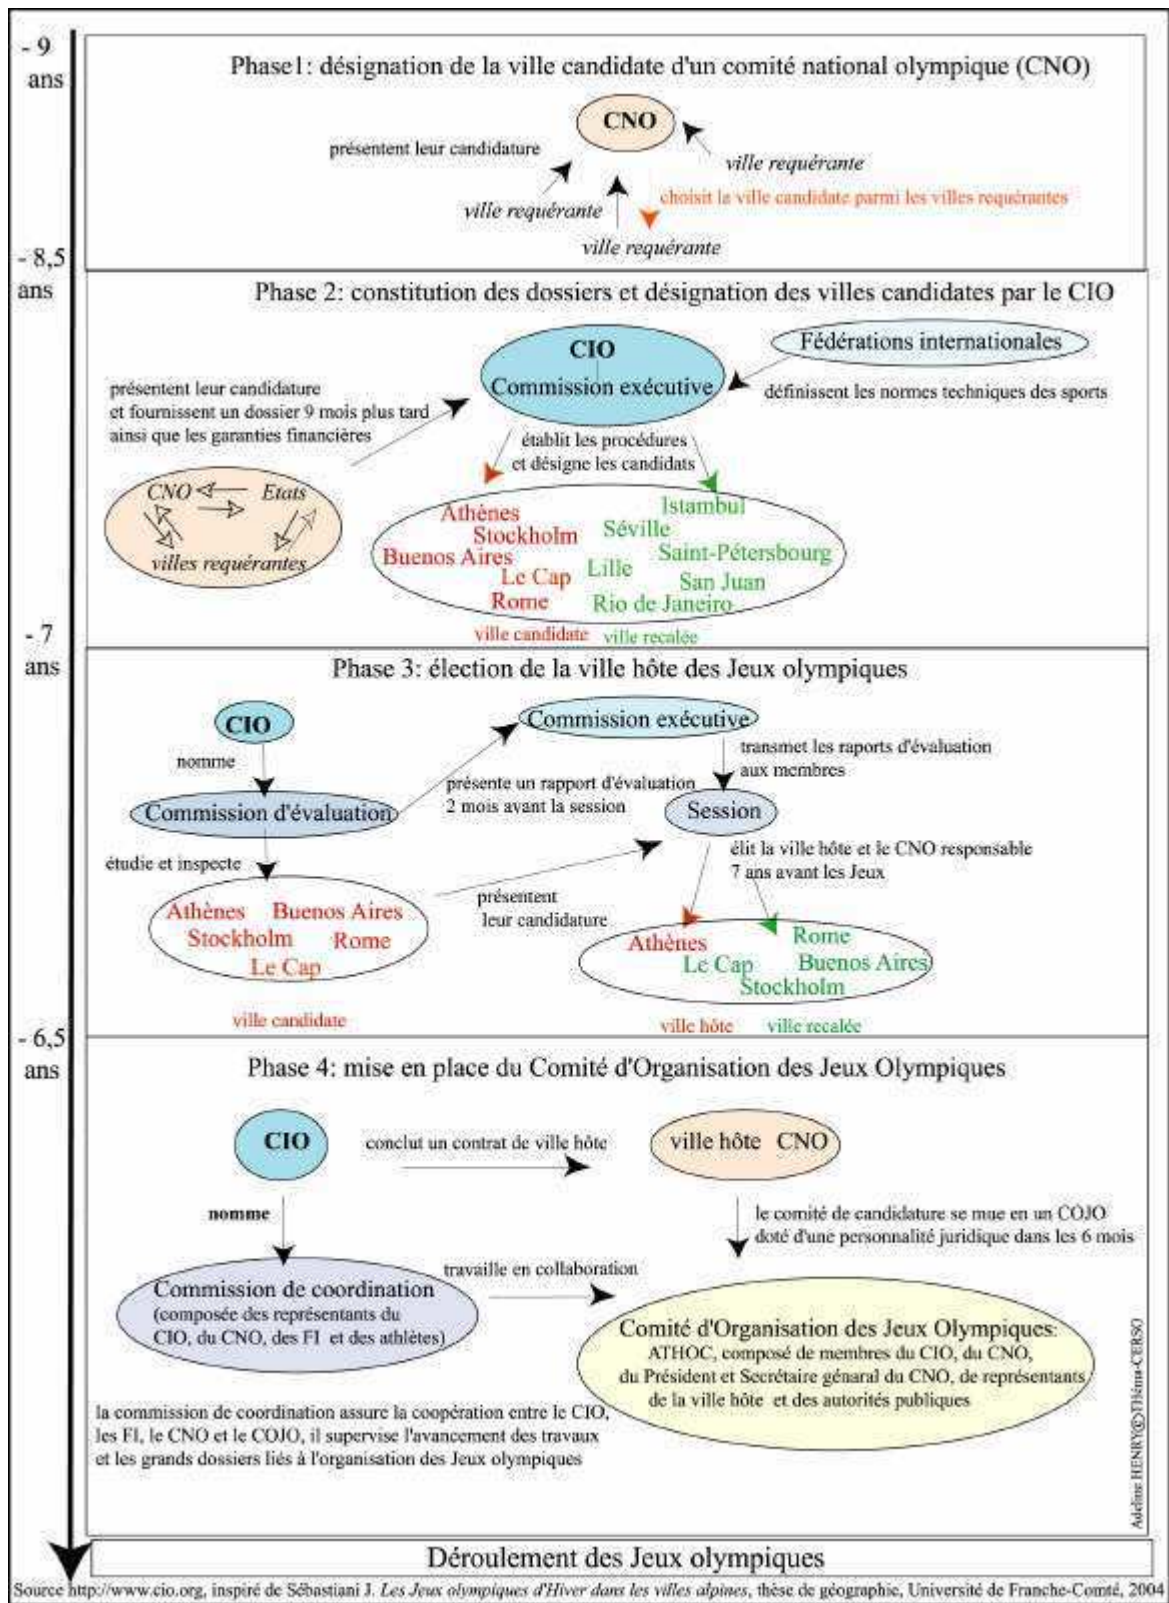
- 9 ans

Phase1: désignation de la ville candidate d'un comité national olympique (CNO)

CNO

présentent leur candidature

ville requérante

ville requérante

choisit la ville candidate parmi les villes requérantes

ville requérante

- 8,5 ans

Phase 2: constitution des dossiers et désignation des villes candidates par le CIO

CIO
Commission exécutive

Fédérations internationales

définissent les normes techniques des sports

présentent leur candidature et fournissent un dossier 9 mois plus tard ainsi que les garanties financières

établit les procédures et désigne les candidats

CNO Etats villes requérantes

Athènes Stockholm Buenos Aires Le Cap Rome Istambul Séville Saint-Pétersbourg Lille San Juan Rio de Janeiro

ville candidate ville recalée

- 7 ans

Phase 3: élection de la ville hôte des Jeux olympiques

CIO

nomme

Commission exécutive

transmet les raports d'évaluation aux membres

Commission d'évaluation

présente un rapport d'évaluation 2 mois avant la session

Session

étudie et inspecte

élit la ville hôte et le CNO responsable 7 ans avant les Jeux

présentent leur candidature

Athènes Buenos Aires Stockholm Rome Le Cap

ville candidate

Athènes Rome Le Cap Buenos Aires Stockholm

ville hôte ville recalée

- 6,5 ans

Phase 4: mise en place du Comité d'Organisation des Jeux Olympiques

CIO

conclut un contrat de ville hôte

ville hôte CNO

nomme

le comité de candidature se mue en un COJO doté d'une personnalité juridique dans les 6 mois

Commission de coordination (composée des représentants du CIO, du CNO, des FI et des athlètes)

travaille en collaboration

Comité d'Organisation des Jeux Olympiques: ATHOC, composé de membres du CIO, du CNO, du Président et Secrétaire général du CNO, de représentants de la ville hôte et des autorités publiques

la commission de coordination assure la coopération entre le CIO, les FI, le CNO et le COJO, il supervise l'avancement des travaux et les grands dossiers liés à l'organisation des Jeux olympiques

Adeline HENRY © Théma-CERSO

Déroulement des Jeux olympiques

Source http://www.cio.org, inspiré de Sébastiani J. Les Jeux olympiques d'Hiver dans les villes alpines, thèse de géographie, Université de Franche-Comté, 2004